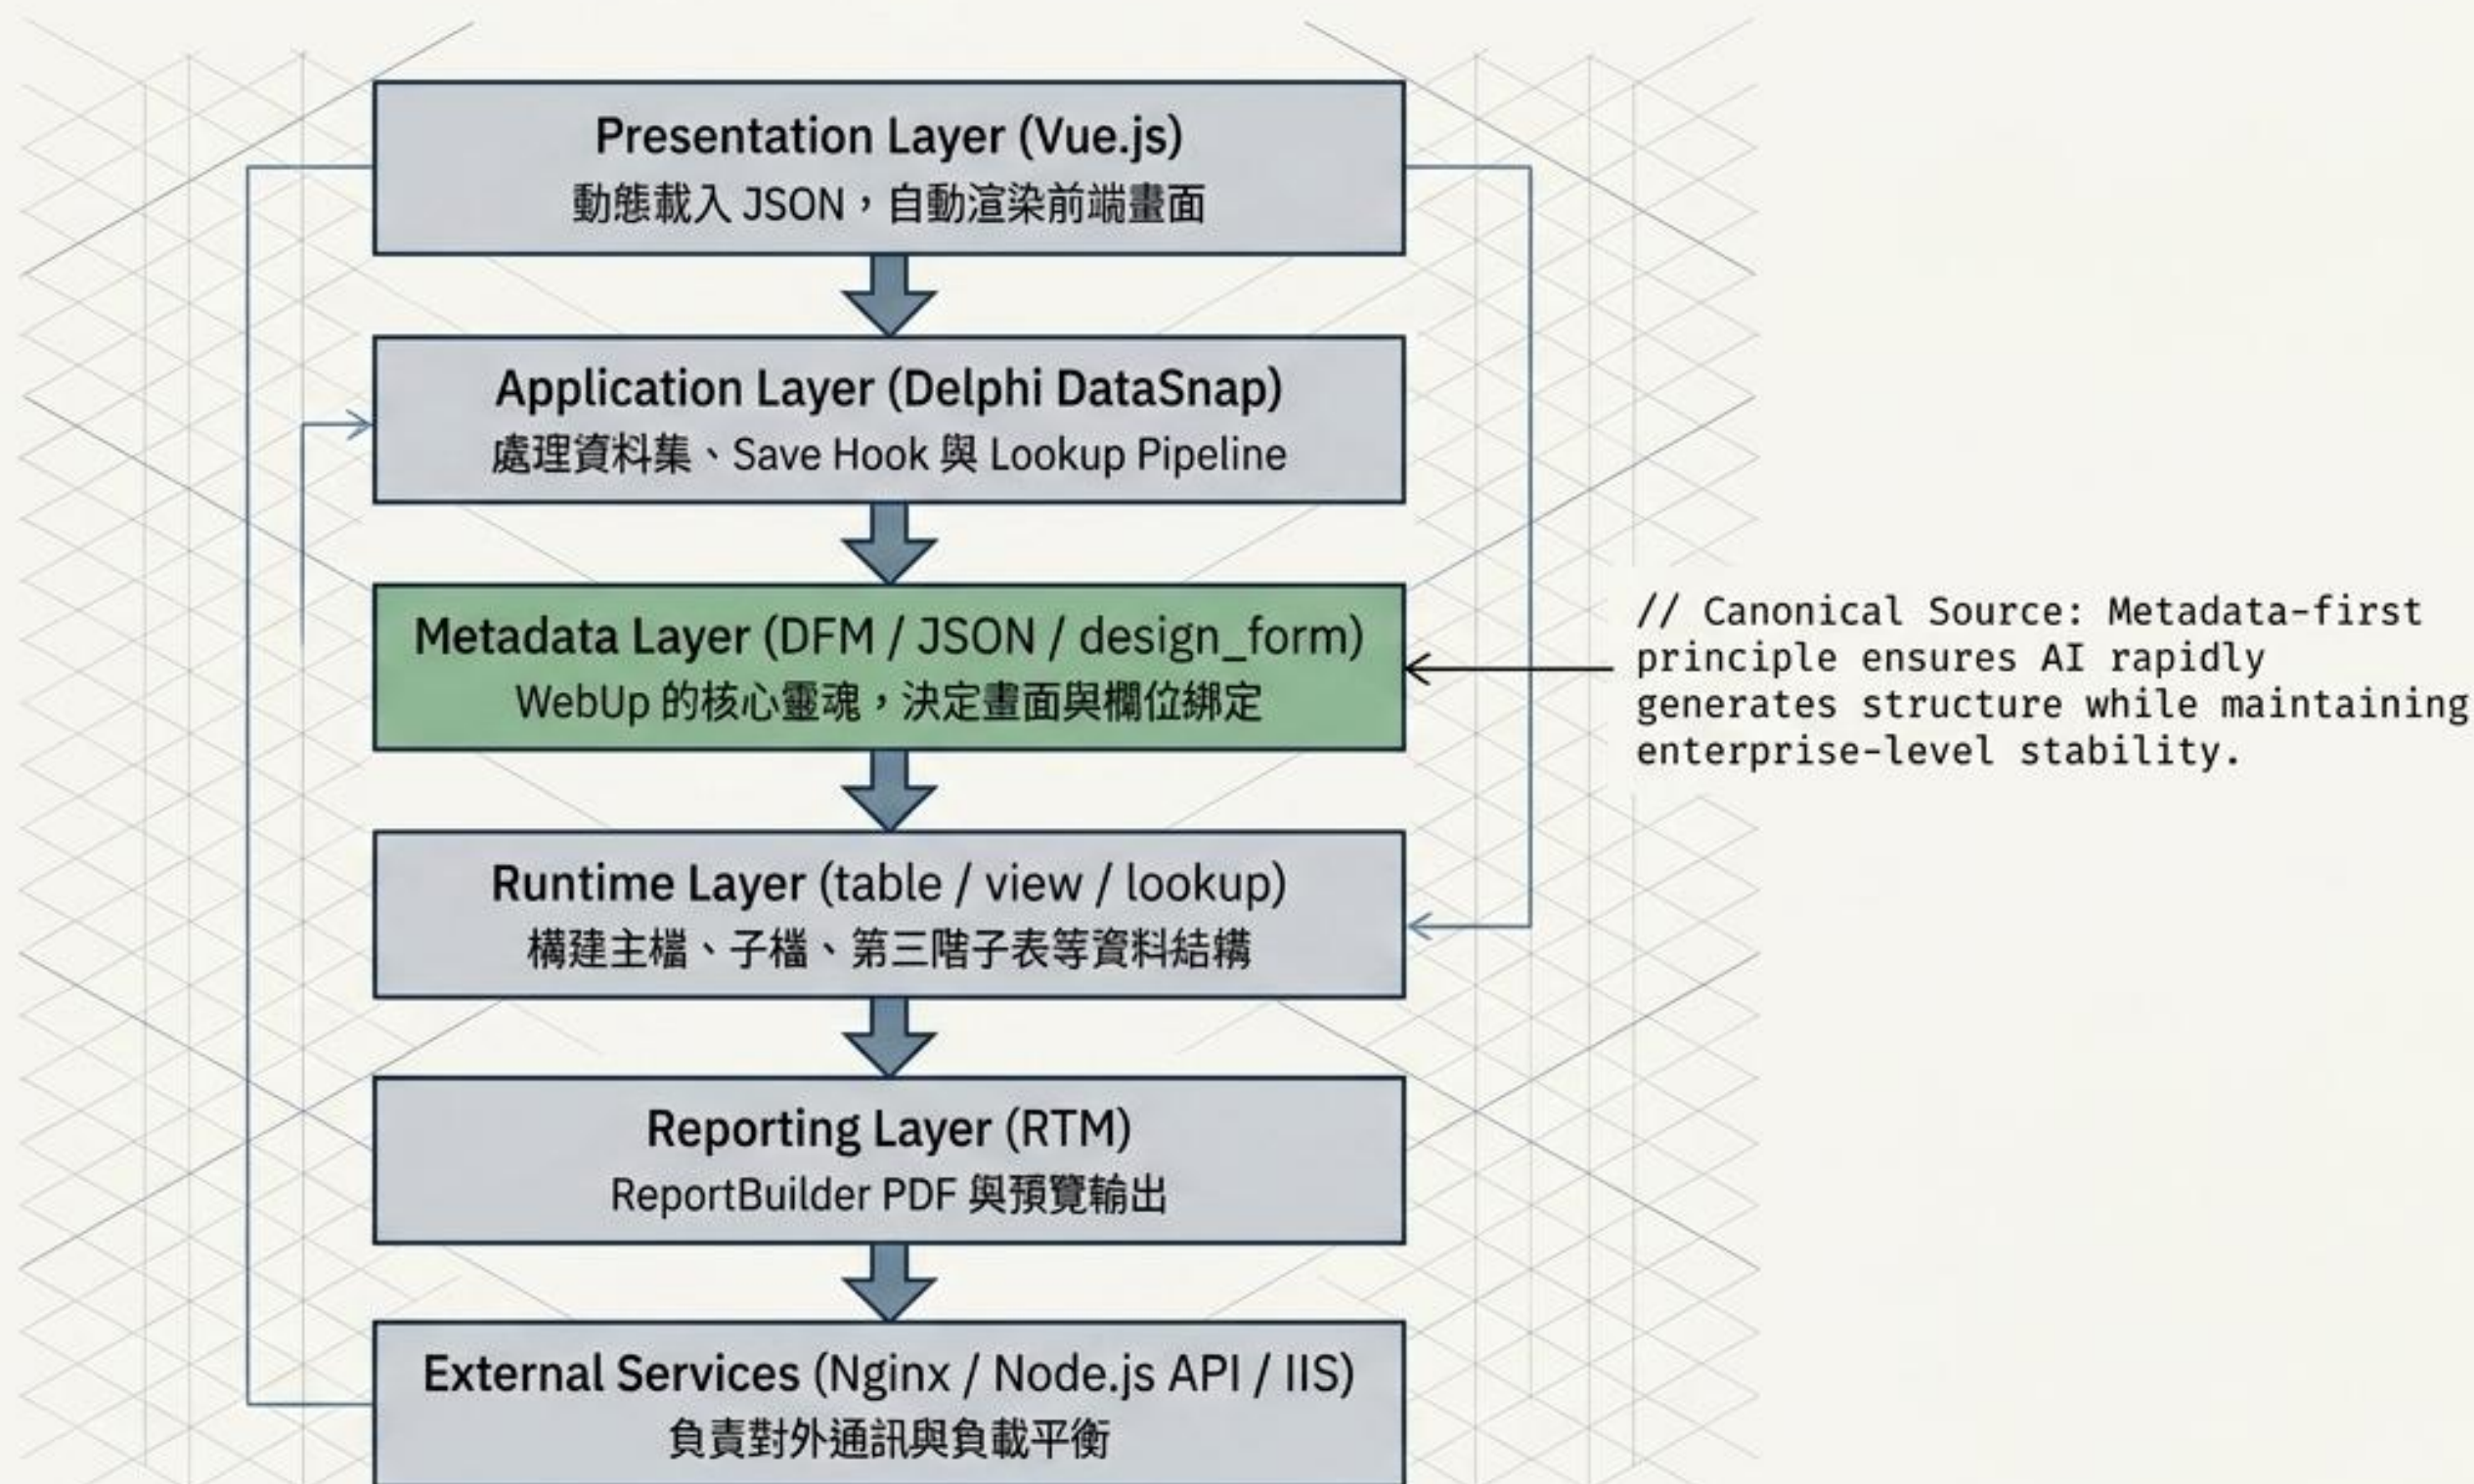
Presentation Layer (Vue.js)
動態載入 JSON，自動渲染前端畫面

Application Layer (Delphi DataSnap)
處理資料集、Save Hook 與 Lookup Pipeline

Metadata Layer (DFM / JSON / design_form)
WebUp 的核心靈魂，決定畫面與欄位綁定

// Canonical Source: Metadata-first principle ensures AI rapidly generates structure while maintaining enterprise-level stability.

Runtime Layer (table / view / lookup)
構建主檔、子檔、第三階子表等資料結構

Reporting Layer (RTM)
ReportBuilder PDF 與預覽輸出

External Services (Nginx / Node.js API / IIS)
負責對外通訊與負載平衡